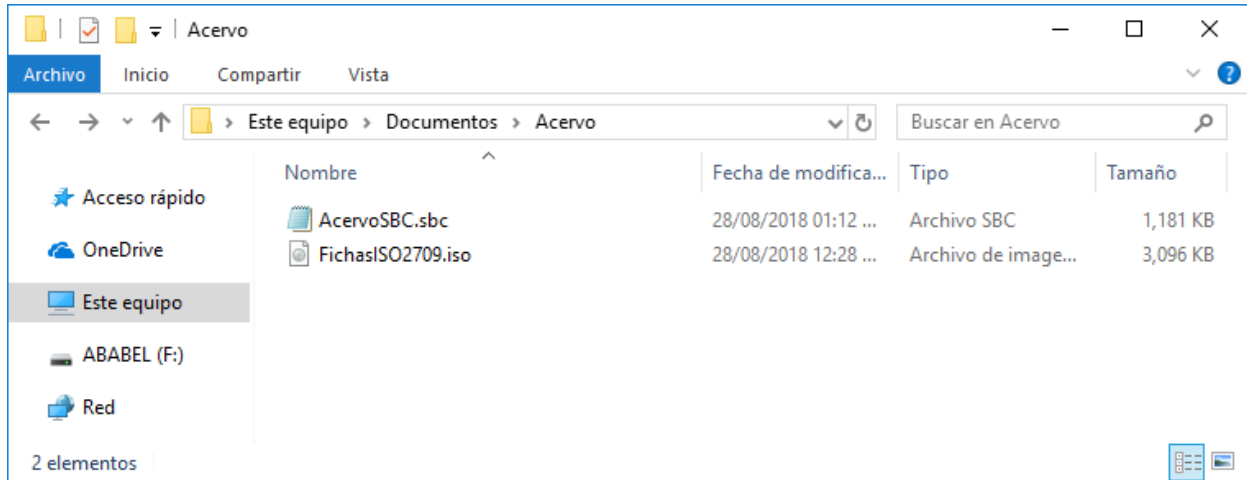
Acervo

Archivo Inicio Compartir Vista

Este equipo › Documentos › Acervo

Buscar en Acervo

Acceso rápido
OneDrive
Este equipo
ABABEL (F:)
Red

| Nombre | Fecha de modifica... | Tipo | Tamaño |
|---|---|---|---|
| AcervoSBC.sbc | 28/08/2018 01:12 ... | Archivo SBC | 1,181 KB |
| FichasISO2709.iso | 28/08/2018 12:28 ... | Archivo de image... | 3,096 KB |

2 elementos